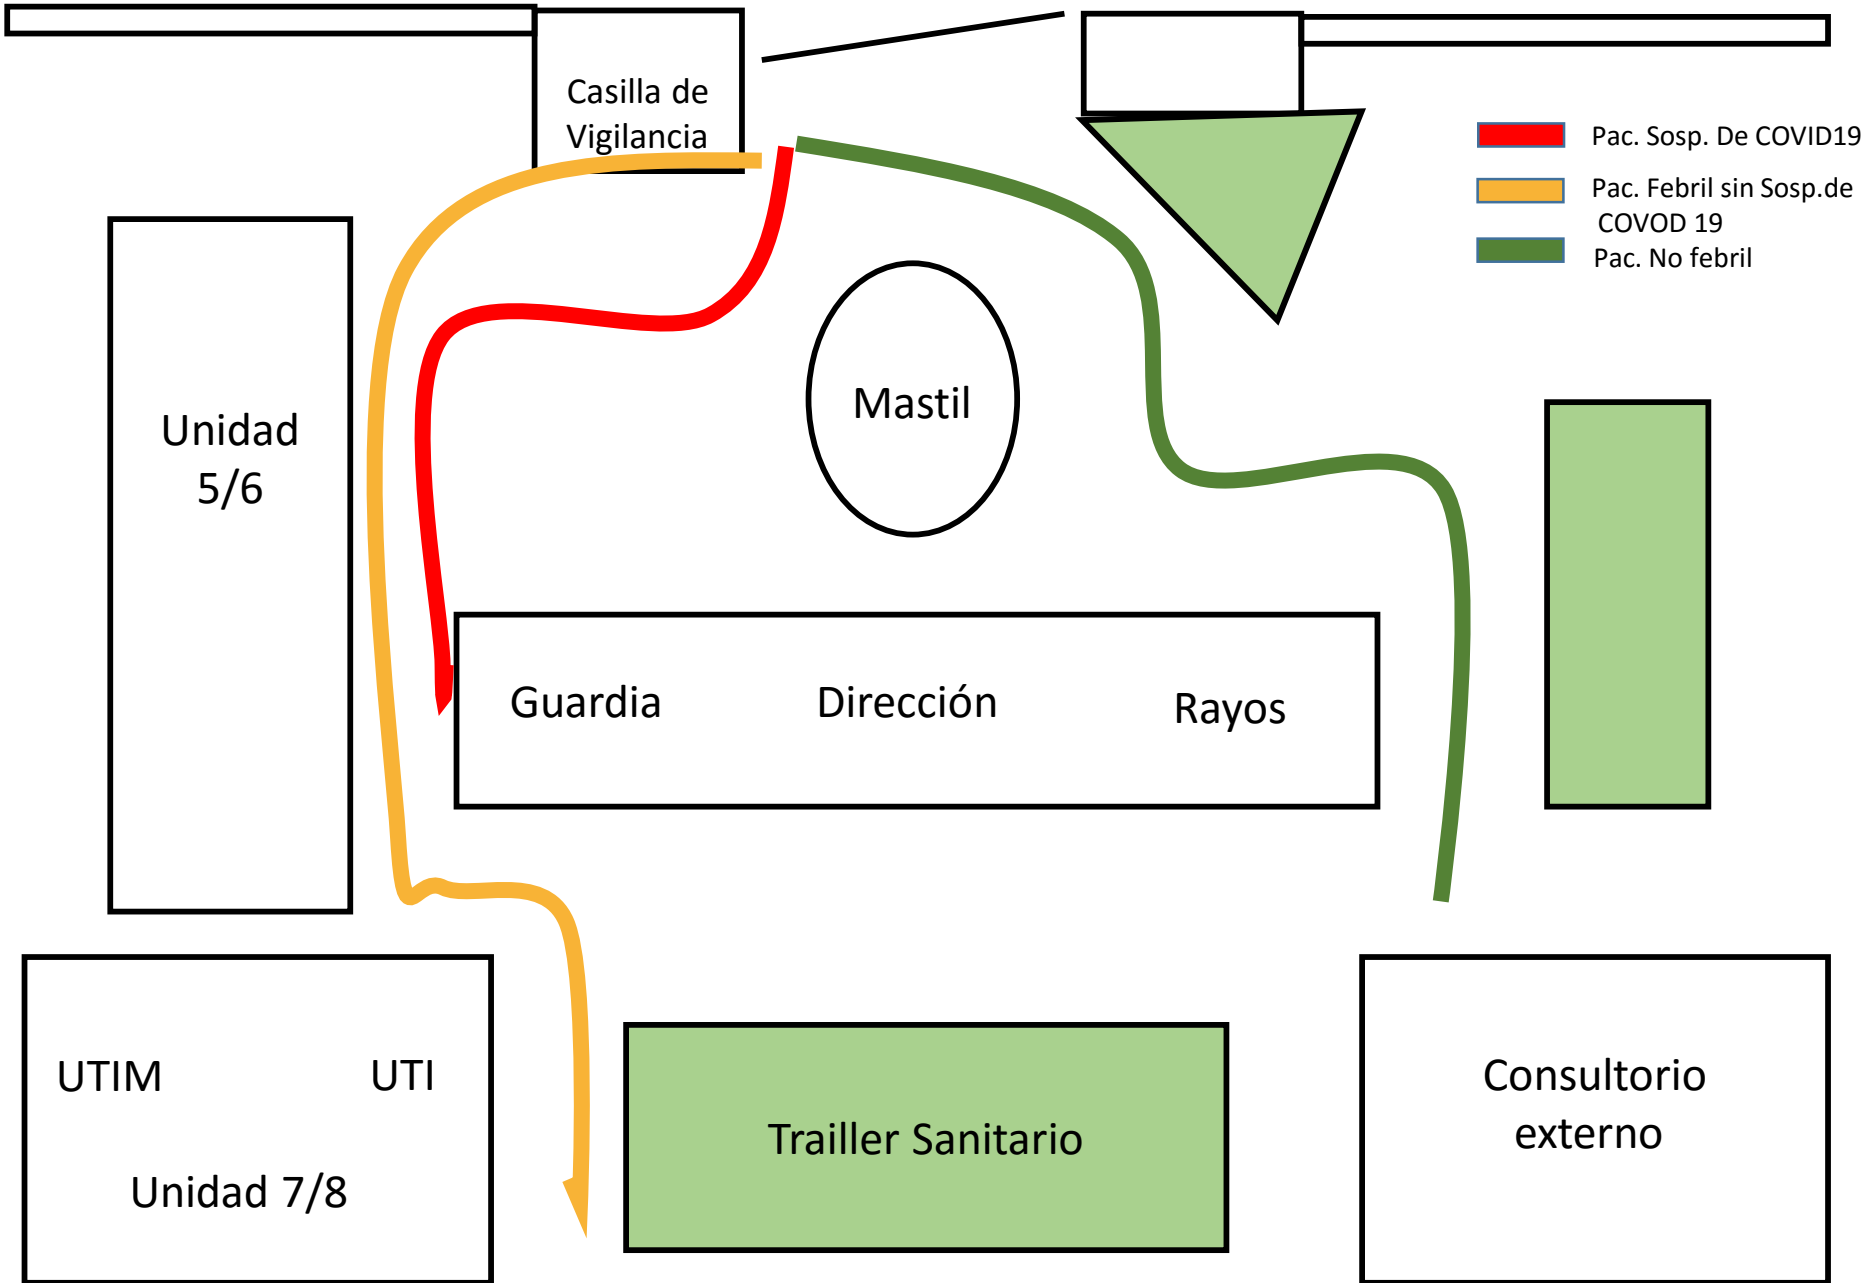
Casilla de Vigilancia

Pac. Sosp. De COVID19

Pac. Febril sin Sosp.de COVOD 19

Pac. No febril

Unidad 5/6

Mastil

Guardia

Dirección

Rayos

UTIM

UTI

Unidad 7/8

Trailler Sanitario

Consultorio externo